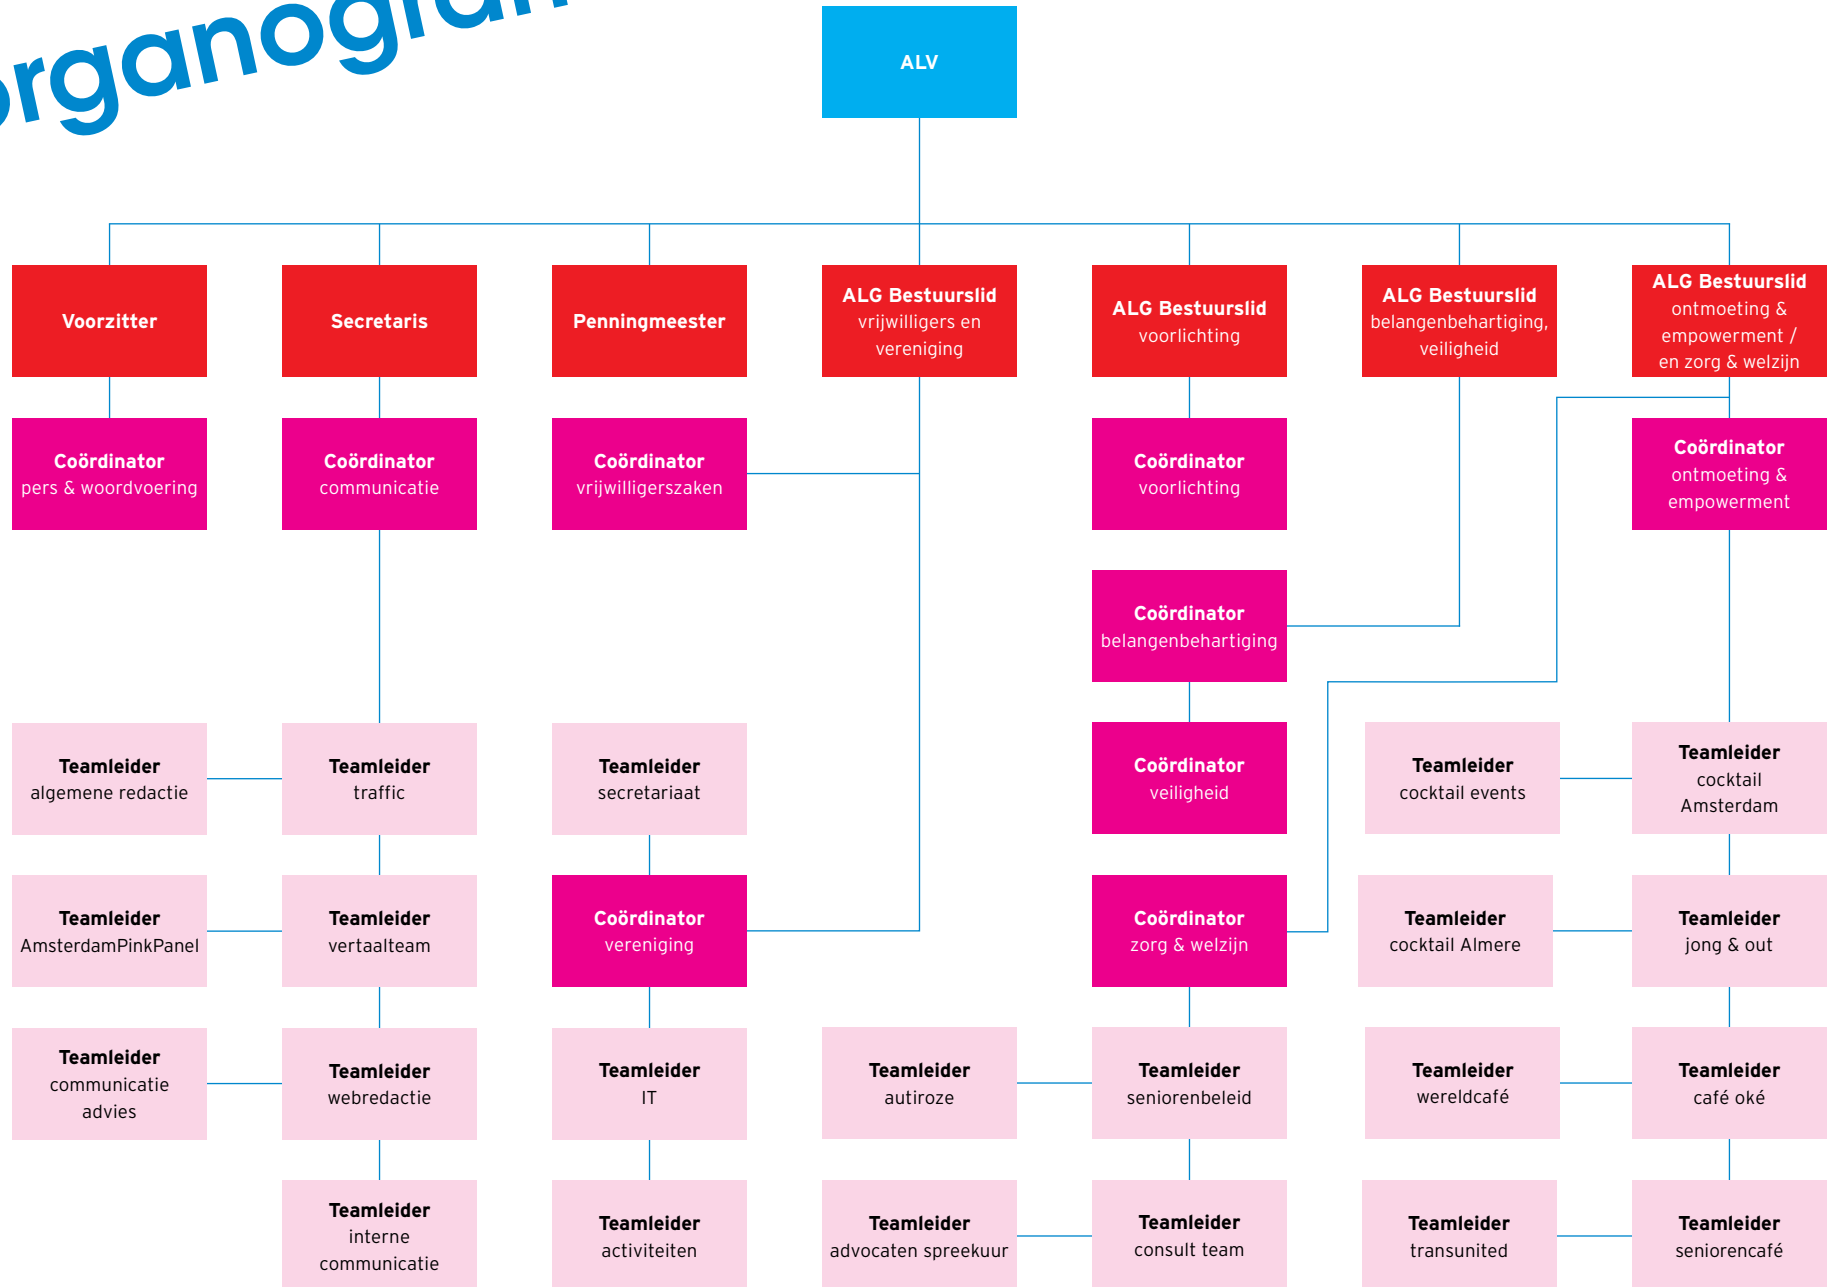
rganogram

ALV

Voorzitter

Secretaris

Penningmeester

ALG Bestuurslid vrijwilligers en vereniging

ALG Bestuurslid voorlichting

ALG Bestuurslid belangenbehartiging, veiligheid

ALG Bestuurslid ontmoeting & empowerment / en zorg & welzijn

Coördinator pers & woordvoering

Coördinator communicatie

Coördinator vrijwilligerszaken

Coördinator voorlichting

Coördinator ontmoeting & empowerment

Coördinator belangenbehartiging

Teamleider algemene redactie

Teamleider traffic

Teamleider secretariaat

Coördinator veiligheid

Teamleider cocktail events

Teamleider cocktail Amsterdam

Teamleider AmsterdamPinkPanel

Teamleider vertaalteam

Coördinator vereniging

Coördinator zorg & welzijn

Teamleider cocktail Almere

Teamleider jong & out

Teamleider communicatie advies

Teamleider webredactie

Teamleider IT

Teamleider autiroze

Teamleider seniorenbeleid

Teamleider wereldcafé

Teamleider café oké

Teamleider interne communicatie

Teamleider activiteiten

Teamleider advocaten spreekuur

Teamleider consult team

Teamleider transunited

Teamleider seniorencafé